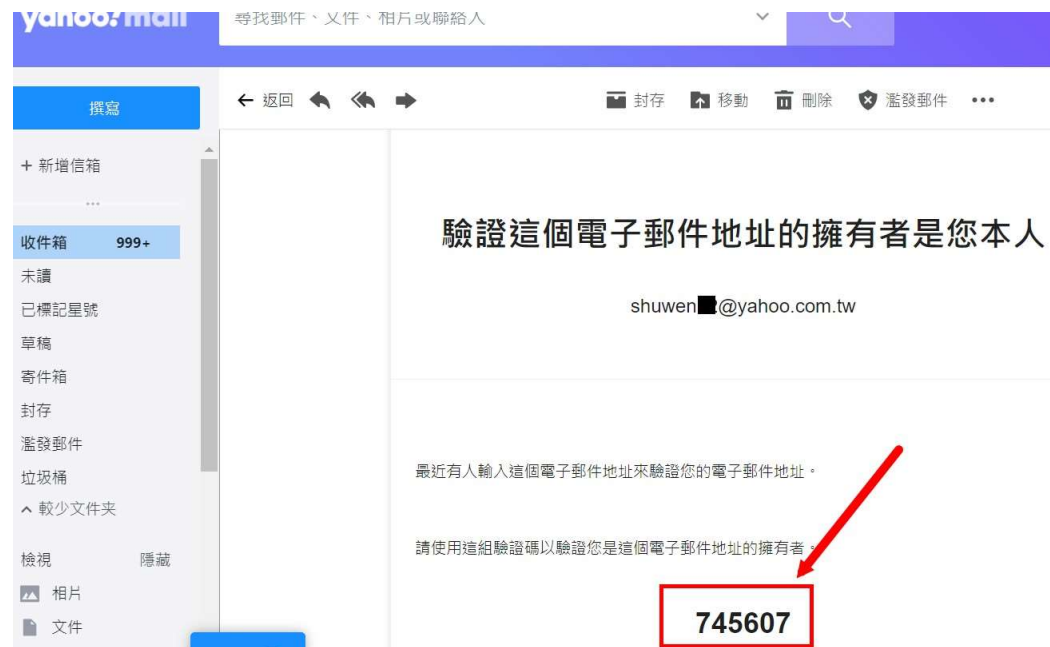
yahoo!mail

尋找郵件、文件、相片或聯絡人

撰寫

← 返回

封存 移動 刪除 濫發郵件 •••

+ 新增信箱

收件箱 999+
未讀
已標記星號
草稿
寄件箱
封存
濫發郵件
垃圾桶
^ 較少文件夾

檢視 隱藏
相片
文件

驗證這個電子郵件地址的擁有者是您本人

shuwen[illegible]@yahoo.com.tw

最近有人輸入這個電子郵件地址來驗證您的電子郵件地址。

請使用這組驗證碼以驗證您是這個電子郵件地址的擁有者。

745607